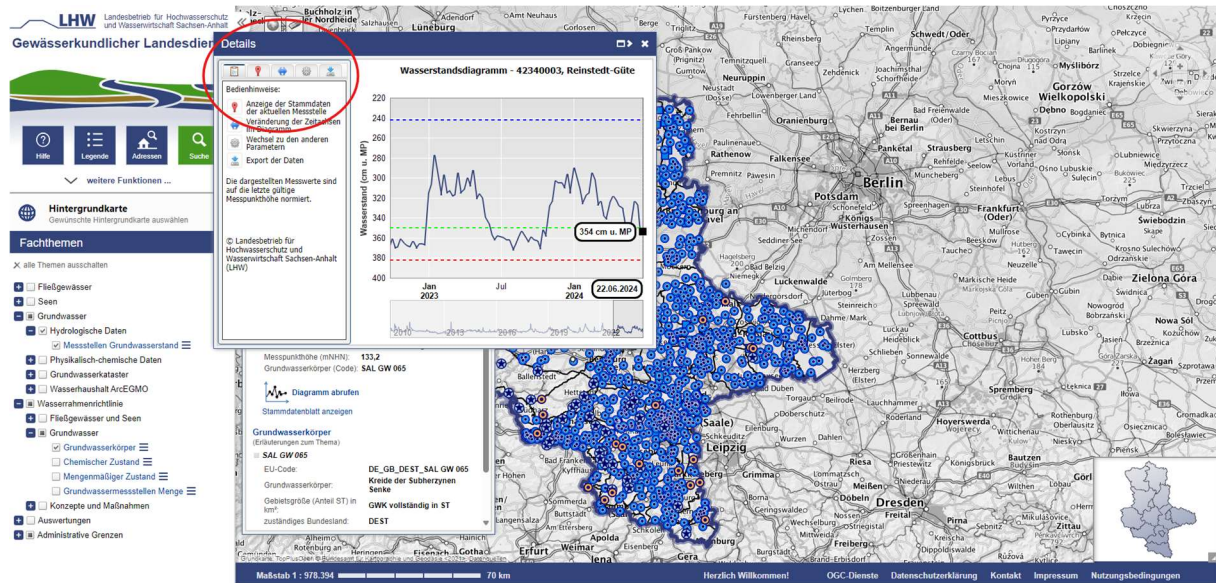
LHW Landesbetrieb für Hochwasserschutz und Wasserwirtschaft Sachsen-Anhalt

Gewässerkundlicher Landesdien

Hilfe
Legende
Adressen
Suche

weitere Funktionen ...

Hintergrundkarte
Gewünschte Hintergrundkarte auswählen

Fachthemen

alle Themen ausschalten

Fließgewässer
Seen
Grundwasser
Hydrologische Daten
Messstellen Grundwasserstand
Physikalisch-chemische Daten
Grundwasserkataster
Wasserhaushalt ArcEGMO
Wasserrahmenrichtlinie
Fließgewässer und Seen
Grundwasser
Grundwasserkörper
Chemischer Zustand
Mengenmäßiger Zustand
Grundwassermessstellen Menge
Konzepte und Maßnahmen
Auswertungen
Administrative Grenzen

Details

Bedienhinweise:
Anzeige der Stammdaten der aktuellen Messstelle
Veränderung der Zeitachsen im Diagramm
Wechsel zu den anderen Parametern
Export der Daten

Die dargestellten Messwerte sind auf die letzte gültige Messpunkthöhe normiert.

© Landesbetrieb für Hochwasserschutz und Wasserwirtschaft Sachsen-Anhalt (LHW)

Wasserstandsdiagramm - 42340003, Reinstedt-Güte

Wasserstand (cm u. MP)
220
240
260
280
300
320
340
360
380
400
Jan 2023
Jul
Jan 2024
354 cm u. MP
22.06.2024
2010
2013
2016
2019
2022

Messpunkthöhe (mNHN): 133,2
Grundwasserkörper (Code): SAL GW 065

Diagramm abrufen
Stammdatenblatt anzeigen

Grundwasserkörper
(Erläuterungen zum Thema)
SAL GW 065
EU-Code: DE_GB_DEST_SAL GW 065
Grundwasserkörper: Kreide der Subherzynen Senke
Gebietsgröße (Anteil ST) in km²: GWK vollständig in ST
zuständiges Bundesland: DEST

Berlin
Potsdam
Frankfurt (Oder)
Cottbus
Leipzig
Dresden
Halle (Saale)
Gorzów Wielkopolski
Zielona Góra
Spremberg
Hoyerswerda
Bautzen
Görlitz
Meißen
Riesa
Pirna
Zittau
Erfurt
Gera
Lüneburg
Neuruppin
Oranienburg
Falkensee
Strausberg
Luckenwalde
Lübben
Herzberg (Elster)
Torgau
Grimma
Döbeln
Wurzen
Żagań
Żary
Nowa Sól
Lubsko
Guben
Eisenhüttenstadt
Słubice
Kostrzyn
Myślibórz
Rathenow
Brandenburg an der Havel
Schkeuditz
Zossen
Königs Wusterhausen
Bernau bei Berlin
Eberswalde
Templin
Rheinsberg
Schwedt/Oder
Prenzlau
Buchholz in der Nordheide
Sömmerda
Apolda
Jena
Eisenach
Gotha
Arnstadt

Grundkarte: TopPlusOpen © Bundesamt für Kartographie und Geodäsie (2025), Datenquellen

Maßstab 1 : 978.394
70 km
Herzlich Willkommen!
OGC-Dienste
Datenschutzerklärung
Kontakt
Impressum
Nutzungsbedingungen